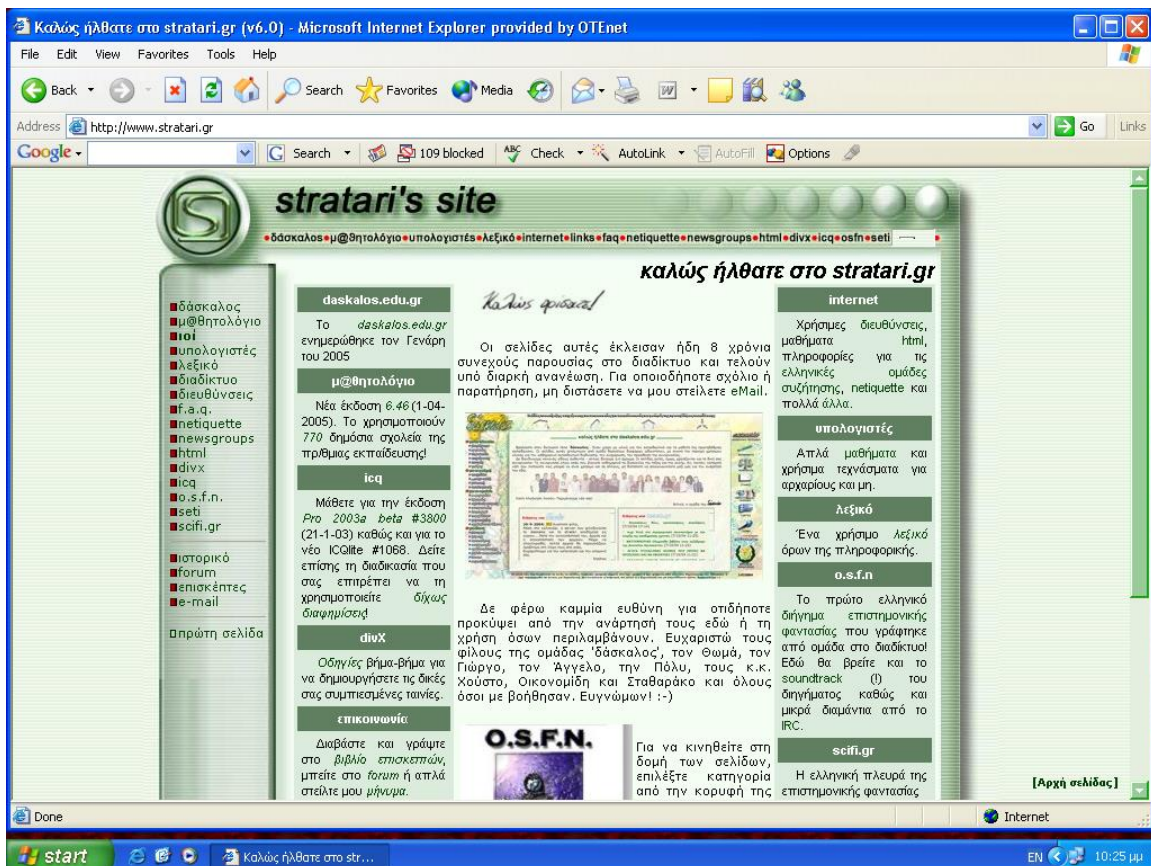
Καλώς ήλθατε στο stratari.gr (v6.0) - Microsoft Internet Explorer provided by OTEnet

File Edit View Favorites Tools Help

Back Search Favorites Media

Address http://www.stratari.gr Go Links

Google Search 109 blocked Check AutoLink AutoFill Options

stratari's site

•δάσκαλος•μ@θητολόγιο•υπολογιστές•λεξικό•internet•links•faq•netiquette•newsgroups•html•divx•icq•osfn•seti

καλώς ήλθατε στο stratari.gr

δάσκαλος
μ@θητολόγιο
ioi
υπολογιστές
λεξικό
διαδίκτυο
διευθύνσεις
f.a.q.
netiquette
newsgroups
html
divx
icq
o.s.f.n.
seti
scifi.gr

ιστορικό
forum
επισκέπτες
e-mail

πρώτη σελίδα

daskalos.edu.gr

Το daskalos.edu.gr ενημερώθηκε τον Γενάρη του 2005

μ@θητολόγιο

Νέα έκδοση 6.46 (1-04-2005). Το χρησιμοποιούν 770 δημόσια σχολεία της πρ/θμιας εκπαίδευσης!

icq

Μάθετε για την έκδοση Pro 2003a beta #3800 (21-1-03) καθώς και για το νέο ICQlite #1068. Δείτε επίσης τη διαδικασία που σας επιτρέπει να τη χρησιμοποιείτε δίχως διαφημίσεις!

divX

Οδηγίες βήμα-βήμα για να δημιουργήσετε τις δικές σας συμπιεσμένες ταινίες.

επικοινωνία

Διαβάστε και γράψτε στο βιβλίο επισκεπτών, μπείτε στο forum ή απλά στείλτε μου μήνυμα.

Καλώς ορίσατε!

Οι σελίδες αυτές έκλεισαν ήδη 8 χρόνια συνεχούς παρουσίας στο διαδίκτυο και τελούν υπό διαρκή ανανέωση. Για οποιοδήποτε σχόλιο ή παρατήρηση, μη διστάσετε να μου στείλετε eMail.

Δε φέρω καμμία ευθύνη για οτιδήποτε προκύψει από την ανάρτησή τους εδώ ή τη χρήση όσων περιλαμβάνουν. Ευχαριστώ τους φίλους της ομάδας 'δάσκαλος', τον Θωμά, τον Γιώργο, τον Άγγελο, την Πόλυ, τους κ.κ. Χούστο, Οικονομίδη και Σταθαράκο και όλους όσοι με βοήθησαν. Ευγνώμων! :-)

O.S.F.N.

Για να κινηθείτε στη δομή των σελίδων, επιλέξτε κατηγορία από την κορυφή της

internet

Χρήσιμες διευθύνσεις, μαθήματα html, πληροφορίες για τις ελληνικές ομάδες συζήτησης, netiquette και πολλά άλλα.

υπολογιστές

Απλά μαθήματα και χρήσιμα τεχνάσματα για αρχαρίους και μη.

λεξικό

Ένα χρήσιμο λεξικό όρων της πληροφορικής.

o.s.f.n

Το πρώτο ελληνικό διήγημα επιστημονικής φαντασίας που γράφτηκε από ομάδα στο διαδίκτυο! Εδώ θα βρείτε και το soundtrack (!) του διηγήματος καθώς και μικρά διαμάντια από το IRC.

scifi.gr

Η ελληνική πλευρά της επιστημονικής φαντασίας

[Αρχή σελίδας]

Done Internet

start Καλώς ήλθατε στο str... EN 10:25 μμ